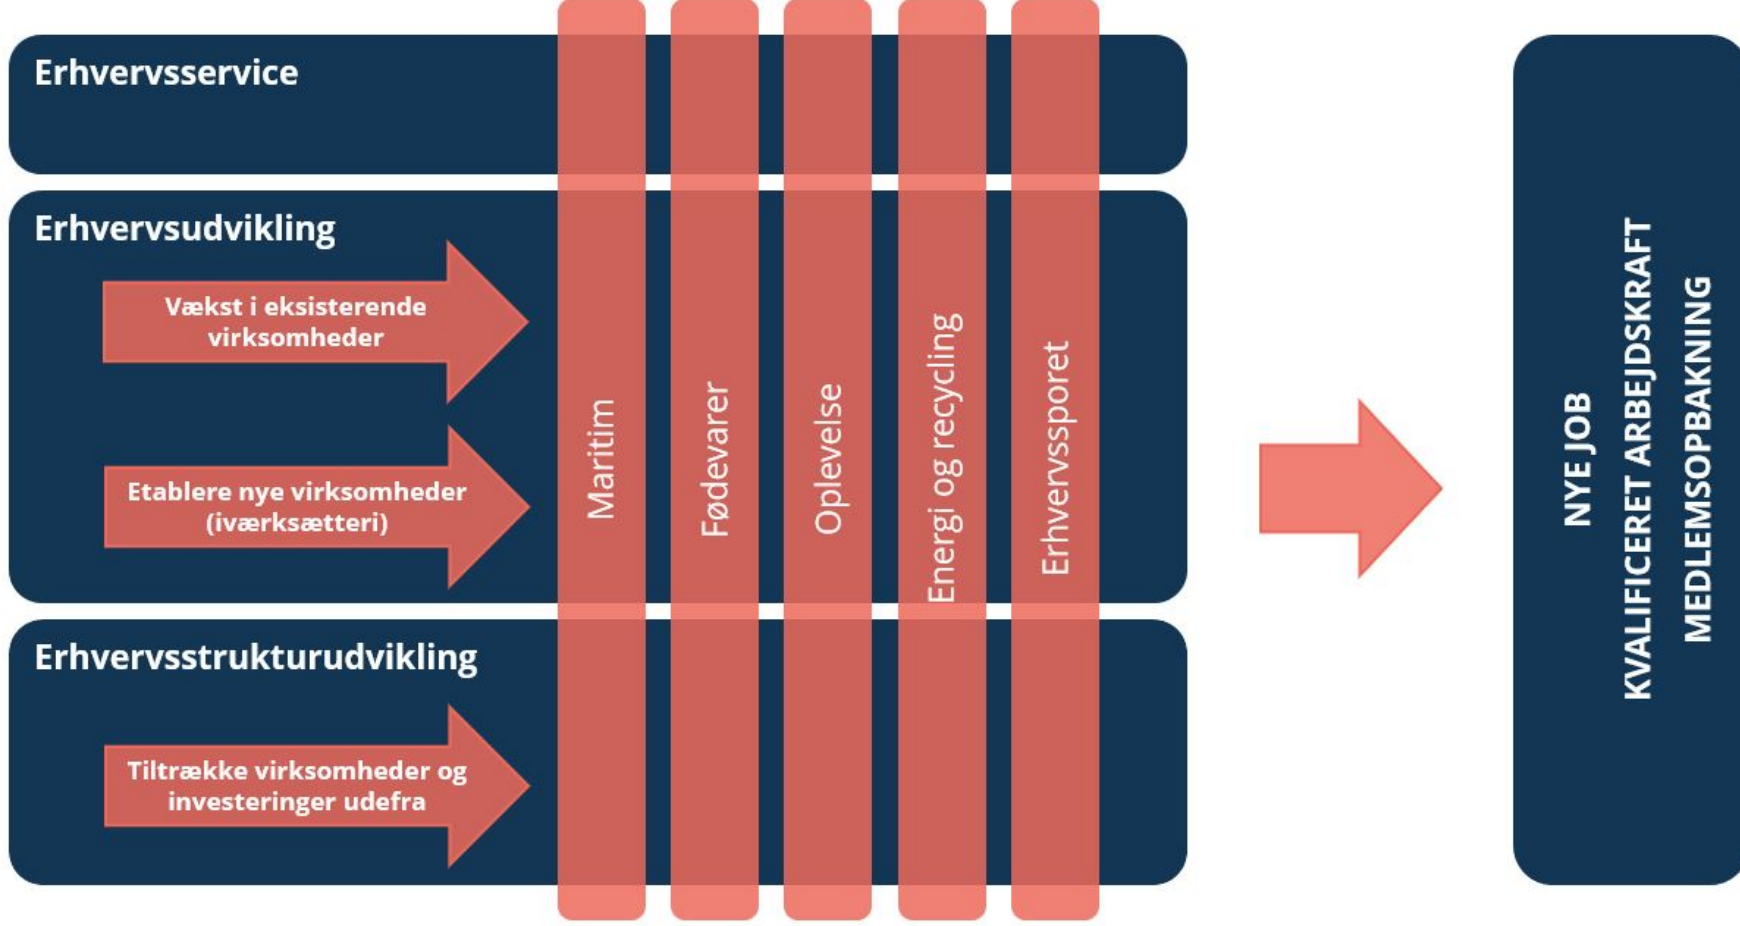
Erhvervsservice

Erhvervsudvikling

Vækst i eksisterende virksomheder

Etablere nye virksomheder (iværksætteri)

Erhvervsstrukturudvikling

Tiltrække virksomheder og investeringer udefra

Maritim

Fødevarer

Oplevelse

Energi og recycling

Erhvervssporet

NYE JOB
KVALIFICERET ARBEJDSKRAFT
MEDLEMSOPBAKNING